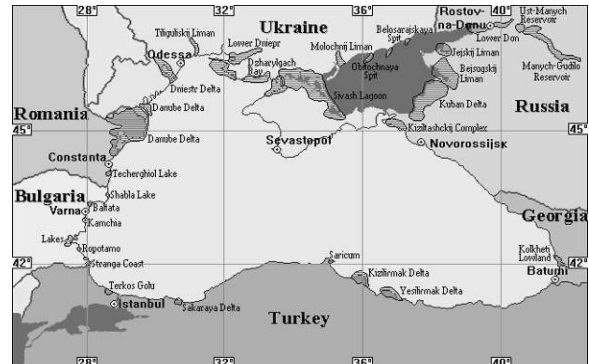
28° 32° 36° 40°
Ukraine
Rostov-na-Donu
Ust-Manych Reservoir
Tiligulskij Liman
Odessa
Lower Dnepr
Molochnij Liman
Belosarajskaya Spit
Lower Don
Jejskij Liman
Dzharylgach Bay
Dniestr Delta
Obitochnaya Spit
Bejsugskij Liman
Manych-Gudilo Reservoir
Sivash Lagoon
Danube Delta
Romania
Kuban Delta
Russia
45° 45°
Danube Delta
Kiziltashckij Complex
Sevastopol
Novorossijsk
Constanta
Techerghiol Lake
Shabla Lake
Bulgaria
Varna
Baltata
Kamchia
Lakes
Ropotamo
Strandja Coast
Georgia
Kolkheti Lowland
42° 42°
Batumi
Saricum
Kizilirmak Delta
Yesilirmak Delta
Terkos Golu
Istanbul
Sakaraya Delta
Turkey
28° 32° 36° 40°